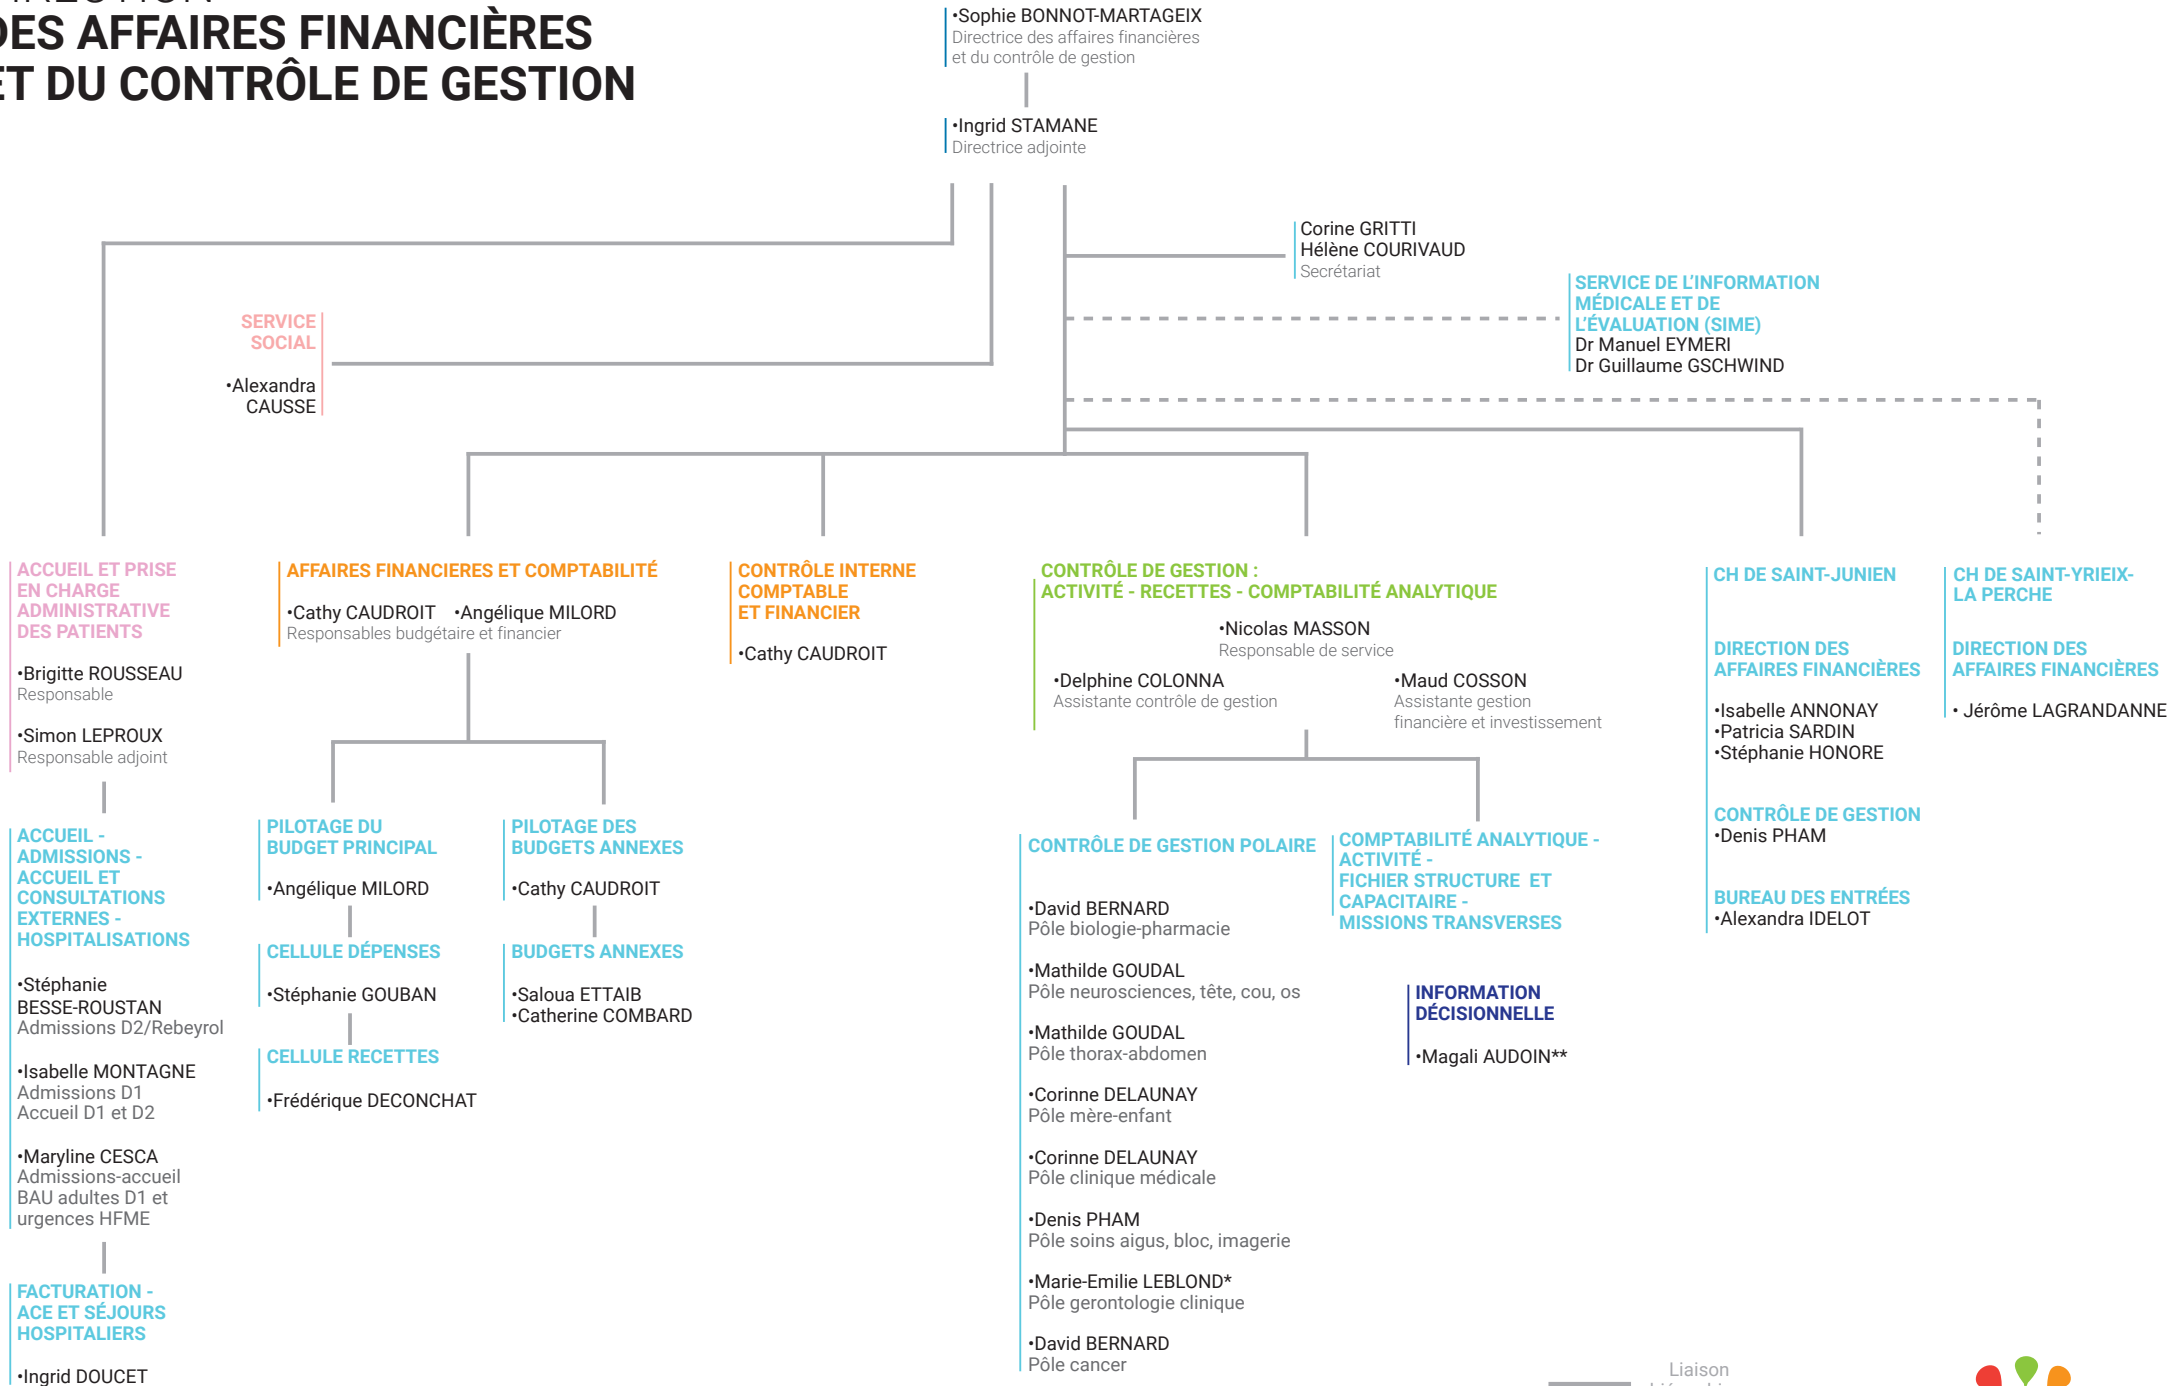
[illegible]
DES AFFAIRES FINANCIÈRES
ET DU CONTRÔLE DE GESTION

•Sophie BONNOT-MARTAGEIX
Directrice des affaires financières et du contrôle de gestion

•Ingrid STAMANE
Directrice adjointe

Corine GRITTI
Hélène COURIVAUD
Secrétariat

SERVICE DE L'INFORMATION MÉDICALE ET DE L'ÉVALUATION (SIME)
Dr Manuel EYMERI
Dr Guillaume GSCHWIND

SERVICE SOCIAL
•Alexandra CAUSSE

ACCUEIL ET PRISE EN CHARGE ADMINISTRATIVE DES PATIENTS
•Brigitte ROUSSEAU
Responsable
•Simon LEPROUX
Responsable adjoint

ACCUEIL - ADMISSIONS - ACCUEIL ET CONSULTATIONS EXTERNES - HOSPITALISATIONS
•Stéphanie BESSE-ROUSTAN
Admissions D2/Rebeyrol
•Isabelle MONTAGNE
Admissions D1
Accueil D1 et D2
•Maryline CESCA
Admissions-accueil BAU adultes D1 et urgences HFME

FACTURATION - ACE ET SÉJOURS HOSPITALIERS
•Ingrid DOUCET

AFFAIRES FINANCIERES ET COMPTABILITÉ
•Cathy CAUDROIT •Angélique MILORD
Responsables budgétaire et financier

PILOTAGE DU BUDGET PRINCIPAL
•Angélique MILORD

CELLULE DÉPENSES
•Stéphanie GOUBAN

CELLULE RECETTES
•Frédérique DECONCHAT

PILOTAGE DES BUDGETS ANNEXES
•Cathy CAUDROIT

BUDGETS ANNEXES
•Saloua ETTAIB
•Catherine COMBARD

CONTRÔLE INTERNE COMPTABLE ET FINANCIER
•Cathy CAUDROIT

CONTRÔLE DE GESTION : ACTIVITÉ - RECETTES - COMPTABILITÉ ANALYTIQUE
•Nicolas MASSON
Responsable de service
•Delphine COLONNA
Assistante contrôle de gestion
•Maud COSSON
Assistante gestion financière et investissement

CONTRÔLE DE GESTION POLAIRE
•David BERNARD
Pôle biologie-pharmacie
•Mathilde GOUDAL
Pôle neurosciences, tête, cou, os
•Mathilde GOUDAL
Pôle thorax-abdomen
•Corinne DELAUNAY
Pôle mère-enfant
•Corinne DELAUNAY
Pôle clinique médicale
•Denis PHAM
Pôle soins aigus, bloc, imagerie
•Marie-Emilie LEBLOND*
Pôle gerontologie clinique
•David BERNARD
Pôle cancer

COMPTABILITÉ ANALYTIQUE - ACTIVITÉ - FICHIER STRUCTURE ET CAPACITAIRE - MISSIONS TRANSVERSES

INFORMATION DÉCISIONNELLE
•Magali AUDOIN**

CH DE SAINT-JUNIEN
DIRECTION DES AFFAIRES FINANCIÈRES
•Isabelle ANNONAY
•Patricia SARDIN
•Stéphanie HONORE
CONTRÔLE DE GESTION
•Denis PHAM
BUREAU DES ENTRÉES
•Alexandra IDELOT

CH DE SAINT-YRIEIX-LA PERCHE
DIRECTION DES AFFAIRES FINANCIÈRES
• Jérôme LAGRANDANNE

Liaison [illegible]